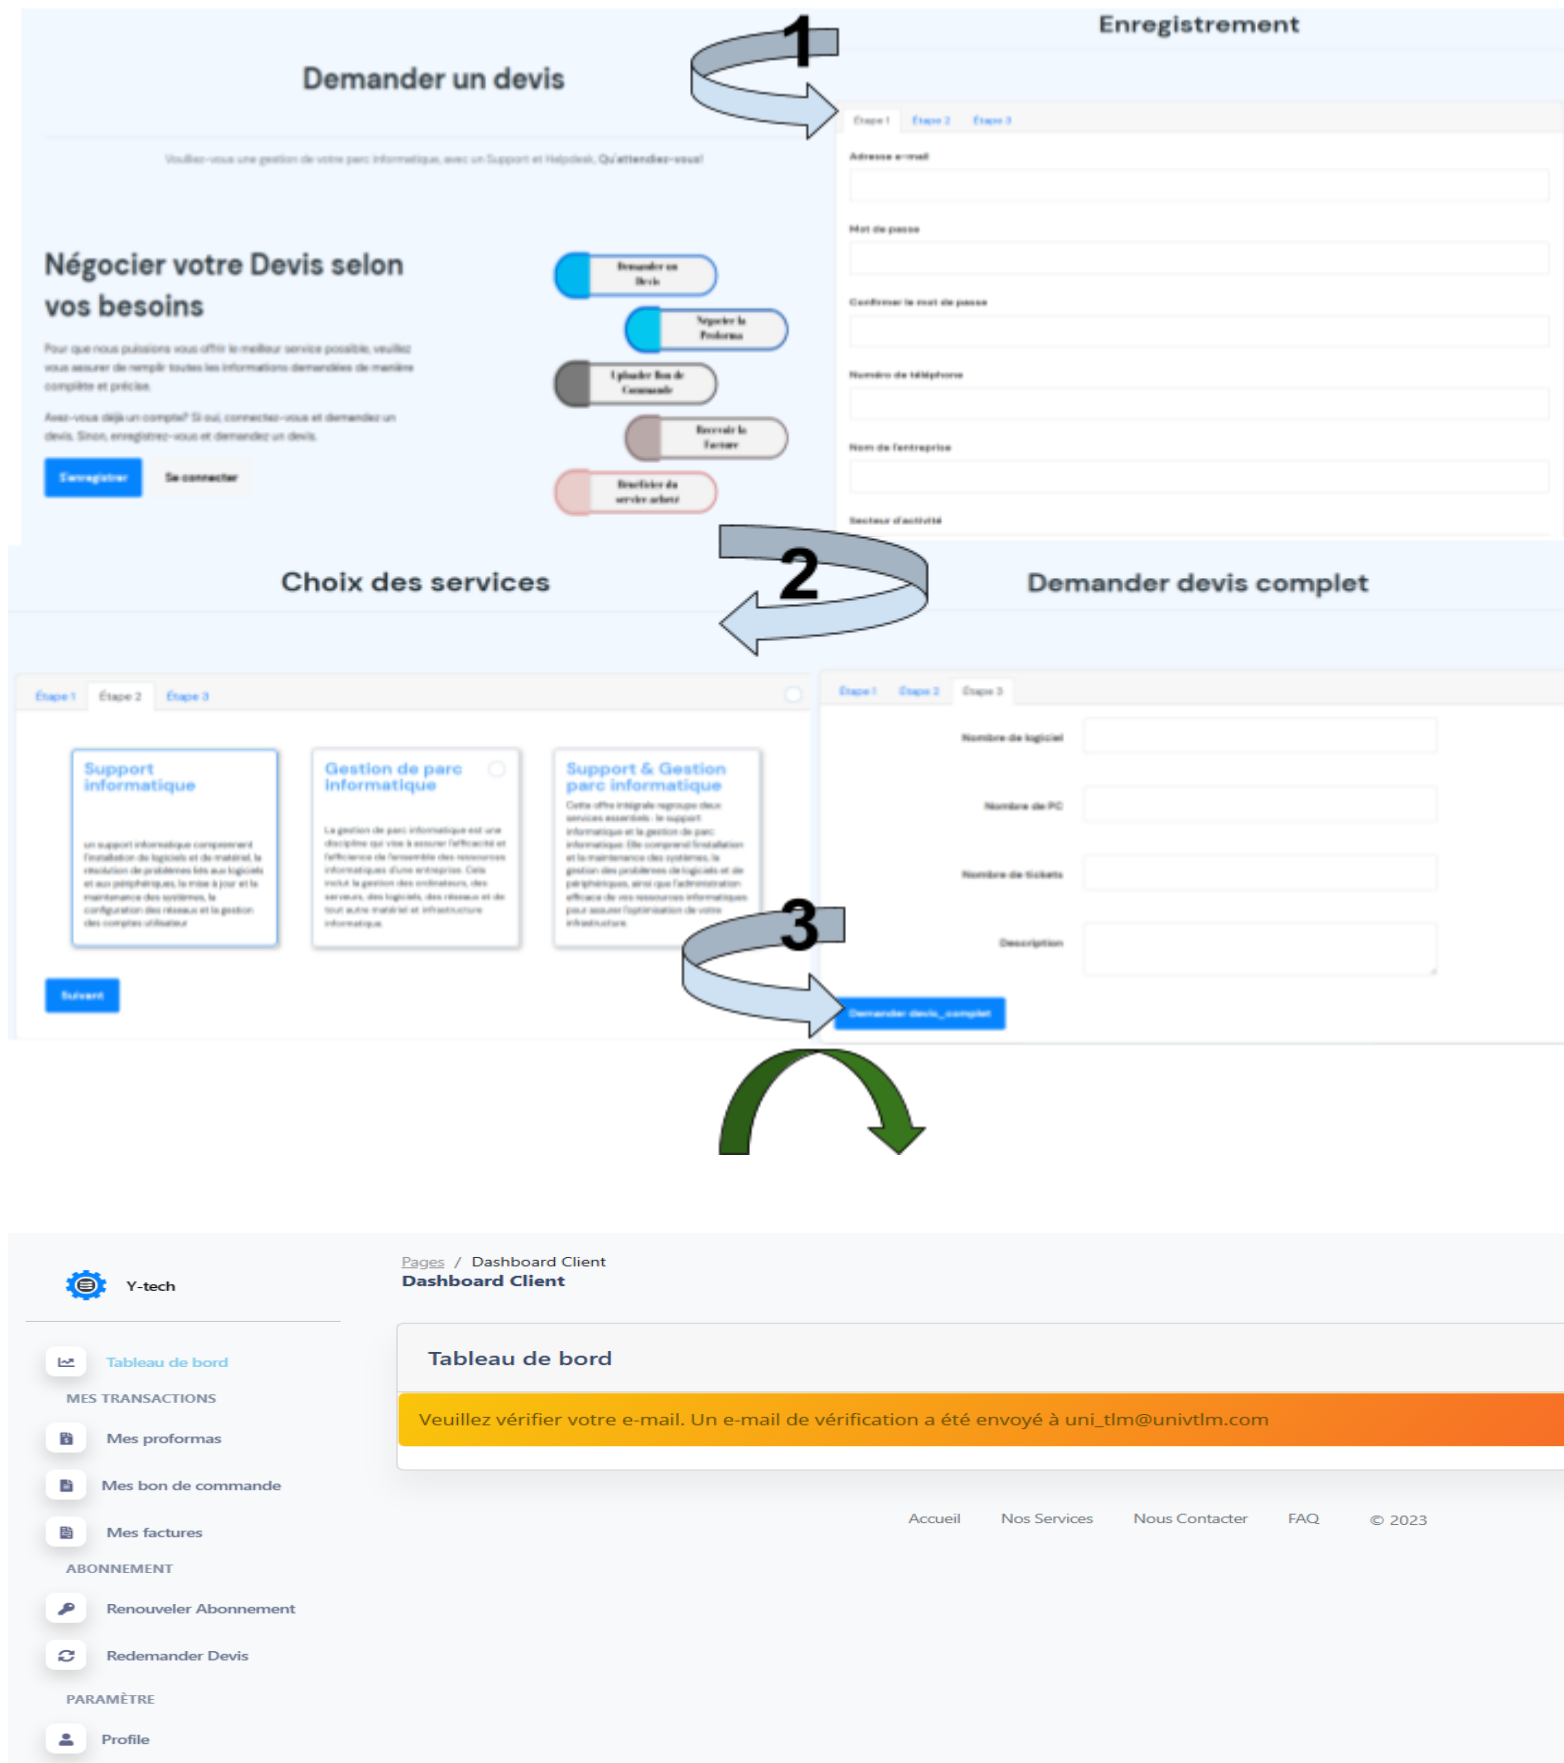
1

Enregistrement

Demander un devis

Veuillez-vous une gestion de votre parc informatique, avec un Support et Helpdesk, Qu'attendiez-vous!

Étape 1 Étape 2 Étape 3

Adresse e-mail

Mot de passe

Confirmer le mot de passe

Numéro de téléphone

Nom de l'entreprise

Secteur d'activité

Négocier votre Devis selon vos besoins

Pour que nous puissions vous offrir le meilleur service possible, veuillez vous assurer de remplir toutes les informations demandées de manière complète et précise.

Avez-vous déjà un compte? Si oui, connectez-vous et demandez un devis. Sinon, enregistrez-vous et demandez un devis.

Enregistrer Se connecter

Demander un Devis

Négocier la Proforma

Uploader Bon de Commande

Recevoir la Facture

Bénéficier du service acheté

2

Choix des services

Demander devis complet

Étape 1 Étape 2 Étape 3

Support informatique

un support informatique comprenant l'installation de logiciels et de matériel, la résolution de problèmes liés aux logiciels et aux périphériques, la mise à jour et la maintenance des systèmes, la configuration des réseaux et la gestion des comptes utilisateur

Gestion de parc informatique

La gestion de parc informatique est une discipline qui vise à assurer l'efficacité et l'efficience de l'ensemble des ressources informatiques d'une entreprise. Cela inclut la gestion des ordinateurs, des serveurs, des logiciels, des réseaux et de tout autre matériel et infrastructure informatique.

Support & Gestion parc informatique

Cette offre intégrale regroupe deux services essentiels : le support informatique et la gestion de parc informatique. Elle comprend l'installation et la maintenance des systèmes, la gestion des problèmes de logiciels et de périphériques, ainsi que l'administration efficace de vos ressources informatiques pour assurer l'optimisation de votre infrastructure.

Suivant

Étape 1 Étape 2 Étape 3

Nombre de logiciel

Nombre de PC

Nombre de tickets

Description

3

Demander devis_complet

Y-tech

Pages / Dashboard Client
Dashboard Client

Tableau de bord

MES TRANSACTIONS

Mes proformas

Mes bon de commande

Mes factures

ABONNEMENT

Renouveler Abonnement

Redemander Devis

PARAMÈTRE

Profile

Tableau de bord

Veuillez vérifier votre e-mail. Un e-mail de vérification a été envoyé à uni_tlm@univtlm.com

Accueil Nos Services Nous Contacter FAQ © 2023